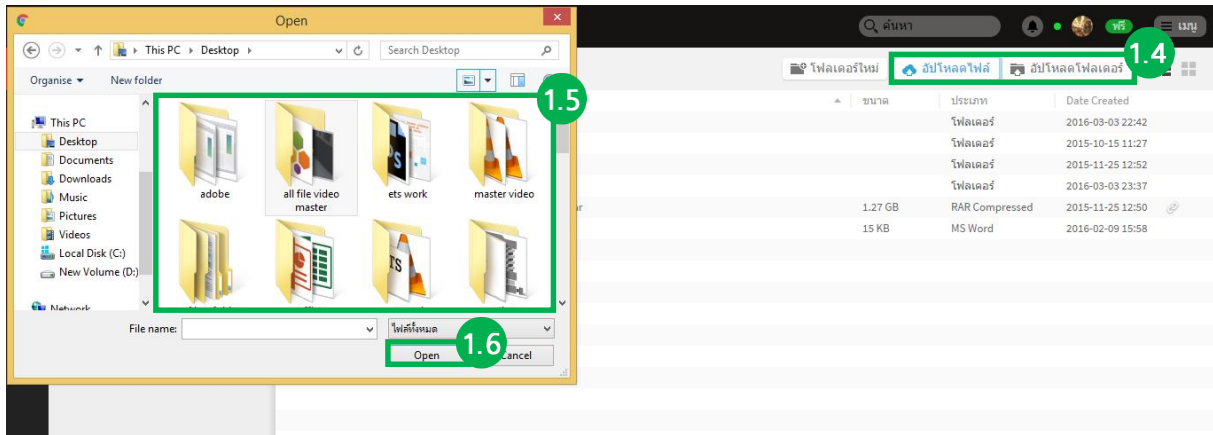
Open

This PC › Desktop ›

Search Desktop

Organise ▾ New folder

This PC
Desktop
Documents
Downloads
Music
Pictures
Videos
Local Disk (C:)
New Volume (D:)
Network

adobe
all file video master
ets work
master video

File name:
ไฟล์ทั้งหมด
Open
Cancel

1.5
1.6

ค้นหา
ฟรี
เมนู

1.4

โฟลเดอร์ใหม่
อัปโหลดไฟล์
อัปโหลดโฟลเดอร์

ขนาด
ประเภท
Date Created

| ขนาด | ประเภท | Date Created |
|---|---|---|
| | โฟลเดอร์ | 2016-03-03 22:42 |
| | โฟลเดอร์ | 2015-10-15 11:27 |
| | โฟลเดอร์ | 2015-11-25 12:52 |
| | โฟลเดอร์ | 2016-03-03 23:37 |
| 1.27 GB | RAR Compressed | 2015-11-25 12:50 |
| 15 KB | MS Word | 2016-02-09 15:58 |